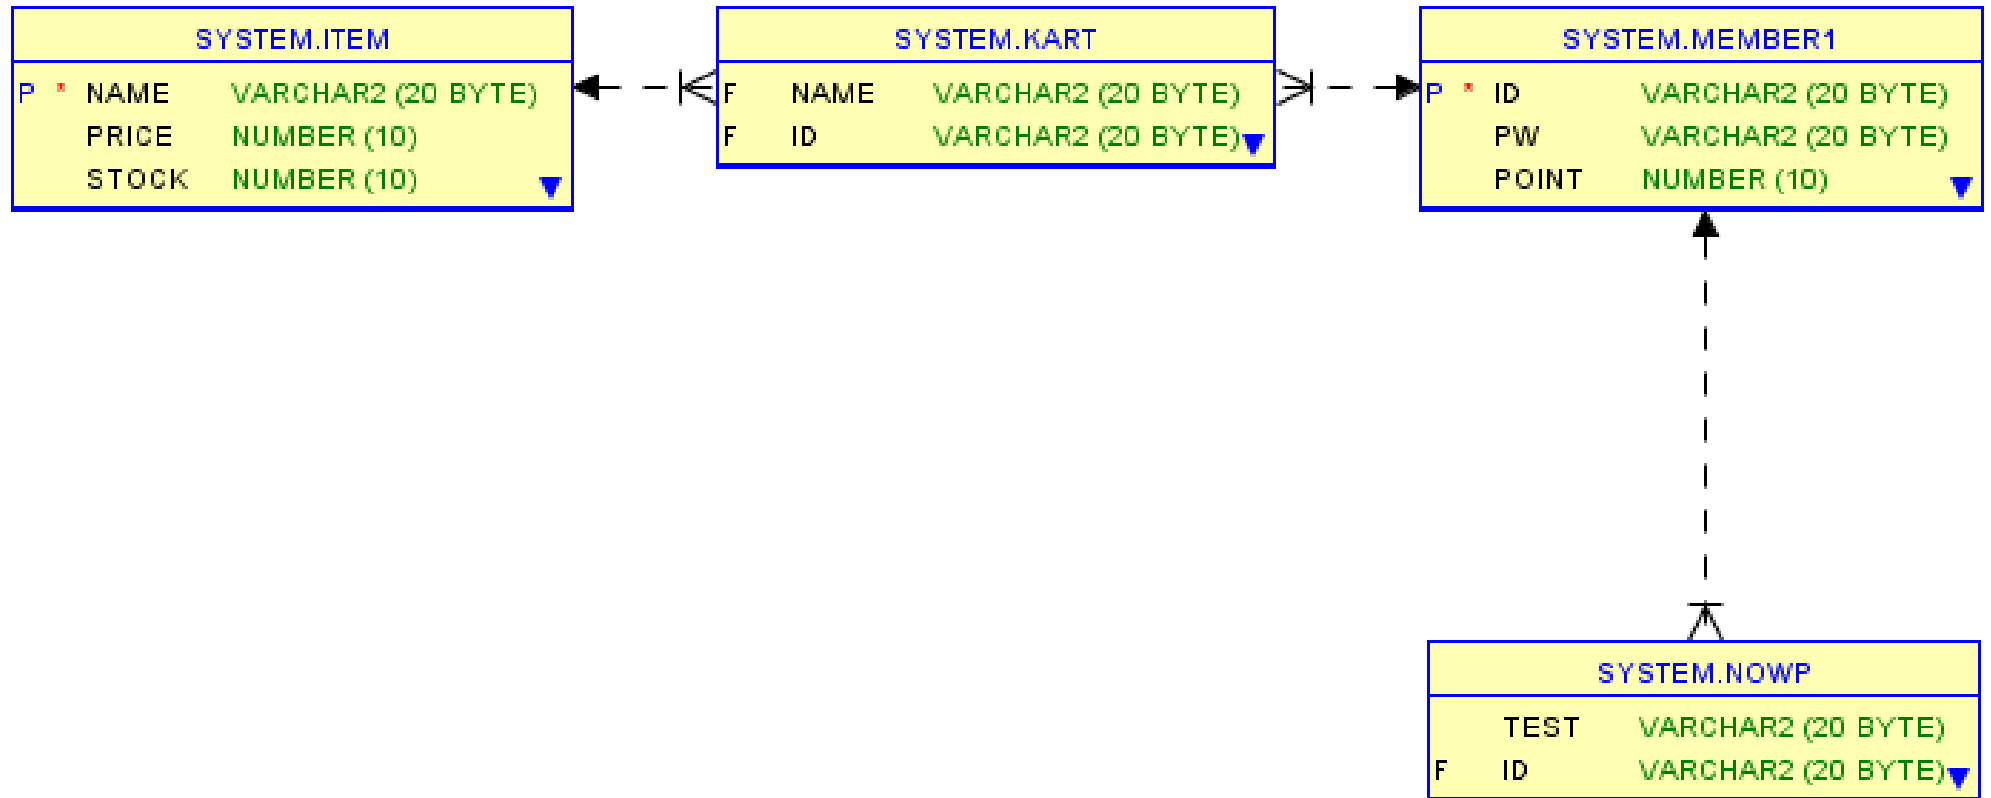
SYSTEM.ITEM

| | | | |
|---|---|---|---|
| P | * | NAME | VARCHAR2 (20 BYTE) |
| | | PRICE | NUMBER (10) |
| | | STOCK | NUMBER (10) |

SYSTEM.KART

| | | |
|---|---|---|
| F | NAME | VARCHAR2 (20 BYTE) |
| F | ID | VARCHAR2 (20 BYTE) |

SYSTEM.MEMBER1

| | | | |
|---|---|---|---|
| P | * | ID | VARCHAR2 (20 BYTE) |
| | | PW | VARCHAR2 (20 BYTE) |
| | | POINT | NUMBER (10) |

SYSTEM.NOWP

| | | |
|---|---|---|
| | TEST | VARCHAR2 (20 BYTE) |
| F | ID | VARCHAR2 (20 BYTE) |